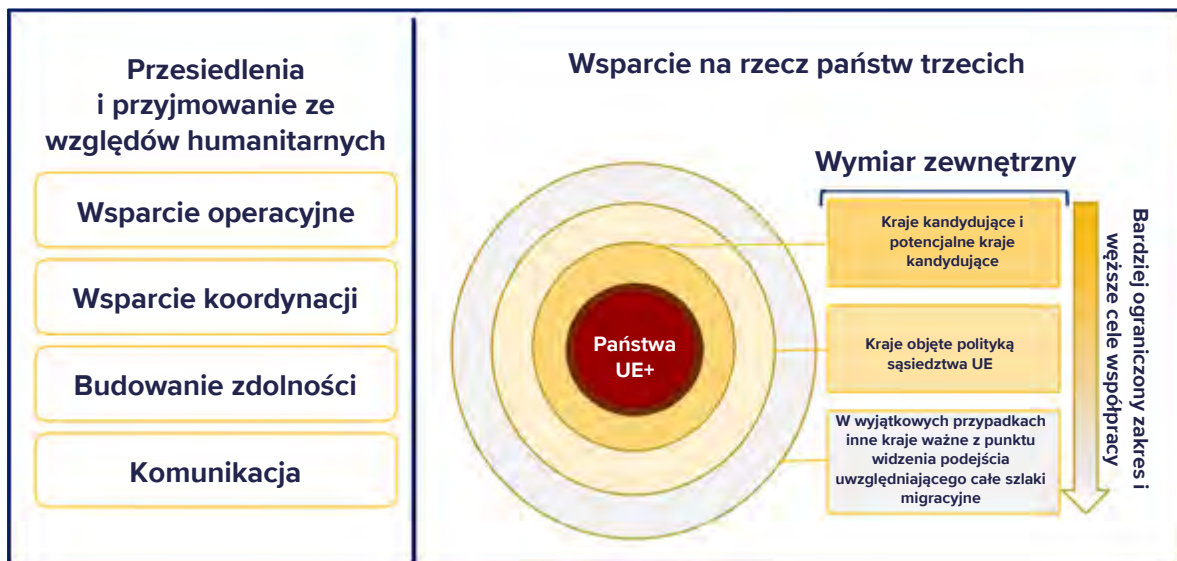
Przesiedlenia i przyjmowanie ze względów humanitarnych

Wsparcie operacyjne

Wsparcie koordynacji

Budowanie zdolności

Komunikacja

Wsparcie na rzecz państw trzecich

Wymiar zewnętrzny

Państwa UE+

Kraje kandydujące i potencjalne kraje kandydujące

Kraje objęte polityką sąsiedztwa UE

W wyjątkowych przypadkach inne kraje ważne z punktu widzenia podejścia uwzględniającego całe szlaki migracyjne

Bardziej ograniczony zakres i węższe cele współpracy